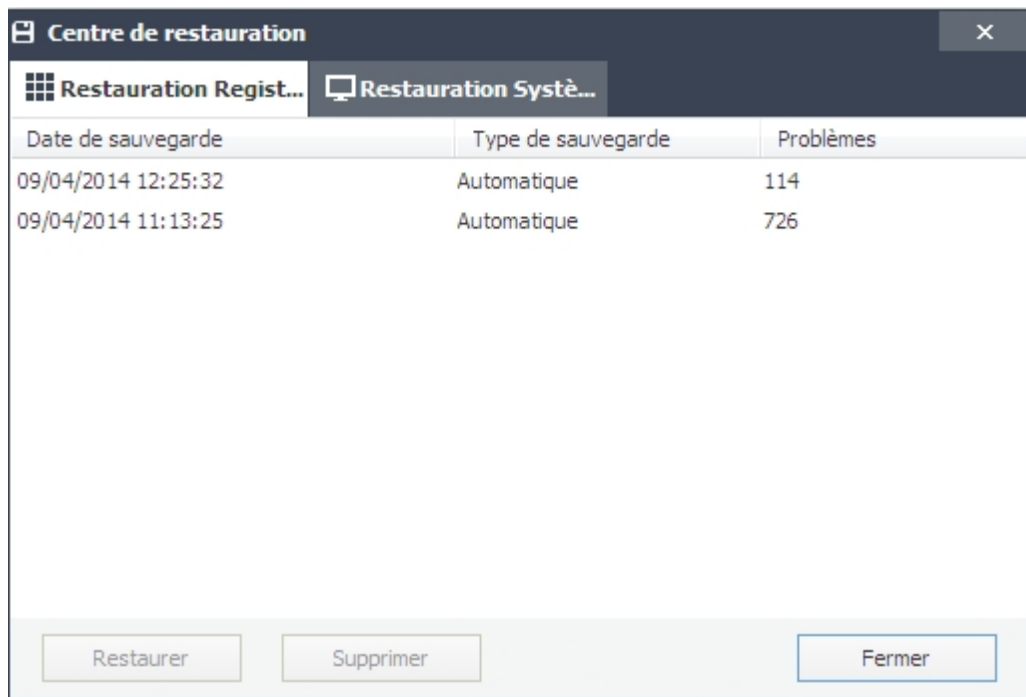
Centre de restauration

×

Restauration Regist...

Restauration Systè...

| Date de sauvegarde | Type de sauvegarde | Problèmes |
|---|---|---|
| 09/04/2014 12:25:32 | Automatique | 114 |
| 09/04/2014 11:13:25 | Automatique | 726 |

Restaurer

Supprimer

Fermer